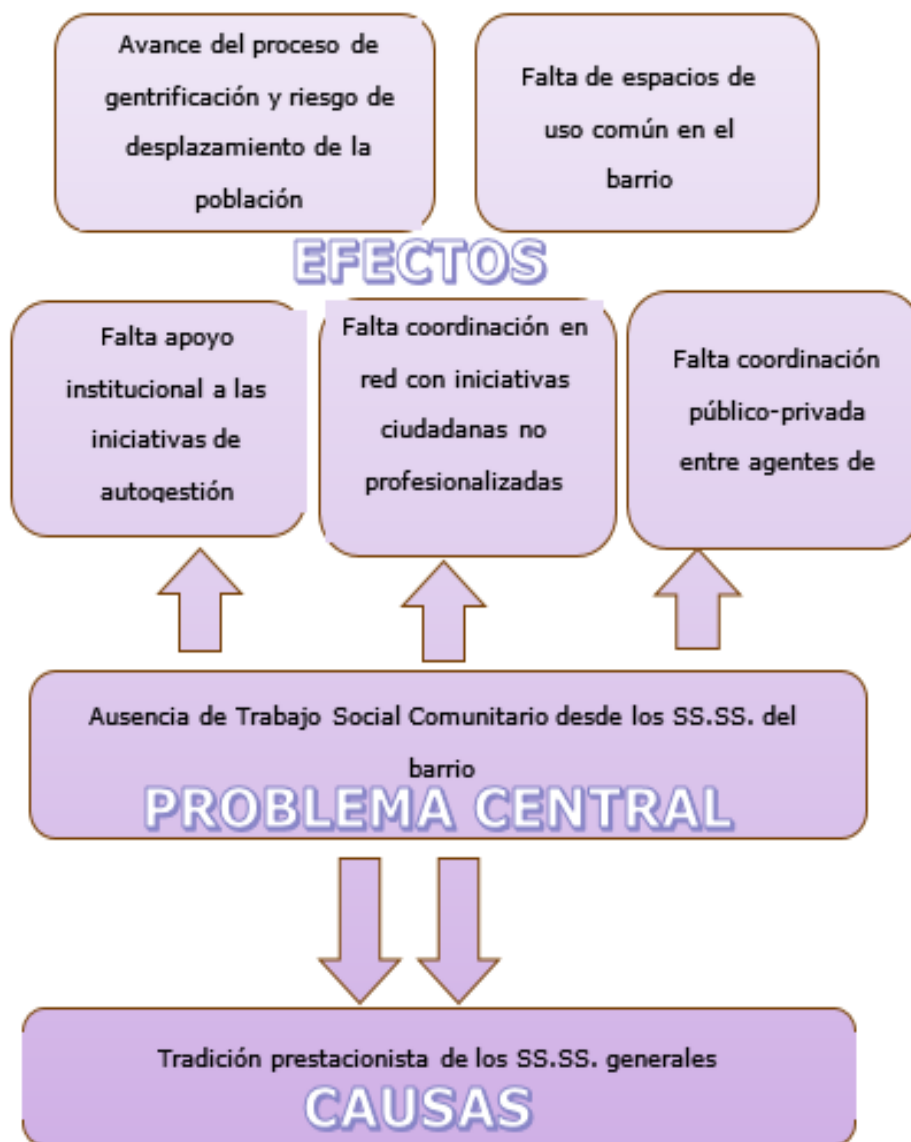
Avance del proceso de gentrificación y riesgo de desplazamiento de la población

Falta de espacios de uso común en el barrio

EFECTOS

Falta apoyo institucional a las iniciativas de autogestión

Falta coordinación en red con iniciativas ciudadanas no profesionalizadas

Falta coordinación público-privada entre agentes de

Ausencia de Trabajo Social Comunitario desde los SS.SS. del barrio

PROBLEMA CENTRAL

Tradición prestacionista de los SS.SS. generales

CAUSAS